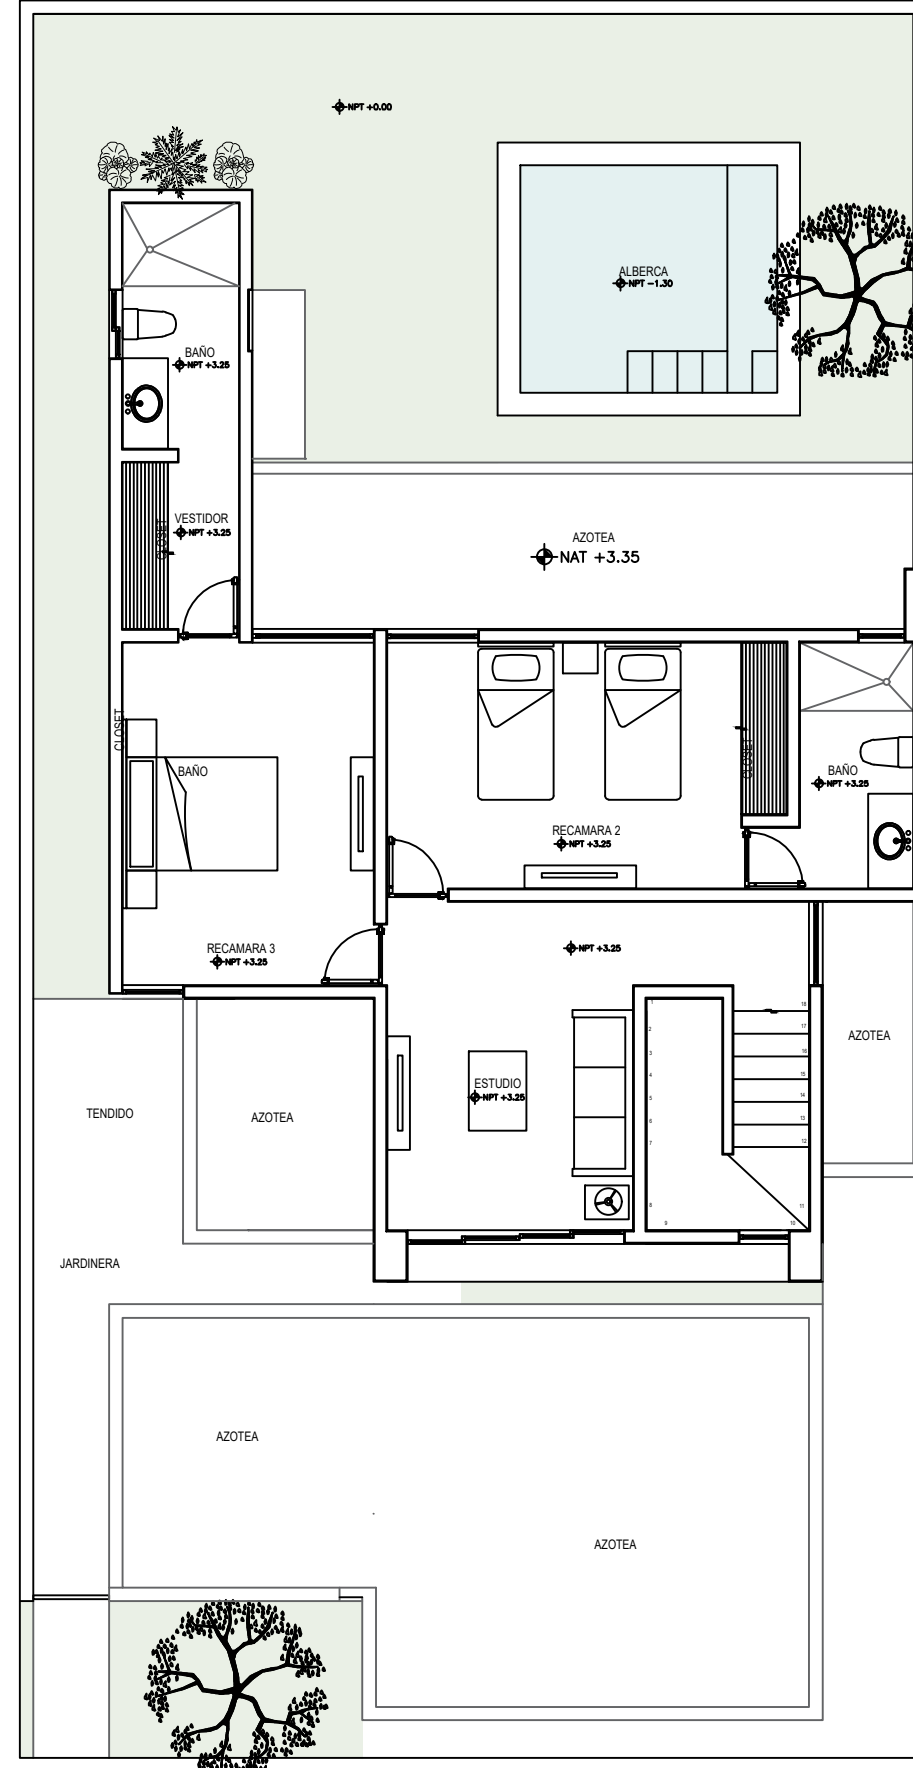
NPT +0.00

ALBERCA
NPT −1.30

BAÑO
NPT +3.25

VESTIDOR
NPT +3.25

CLOSET

AZOTEA
NAT +3.35

CLOSET

BAÑO

CLOSET

BAÑO
NPT +3.25

RECAMARA 2
NPT +3.25

RECAMARA 3
NPT +3.25

NPT +3.25

18
17
16
15
14
13
12
11
10
9
8
7
6
5
4
3
2
1

AZOTEA

ESTUDIO
NPT +3.25

TENDIDO

AZOTEA

JARDINERA

AZOTEA

AZOTEA